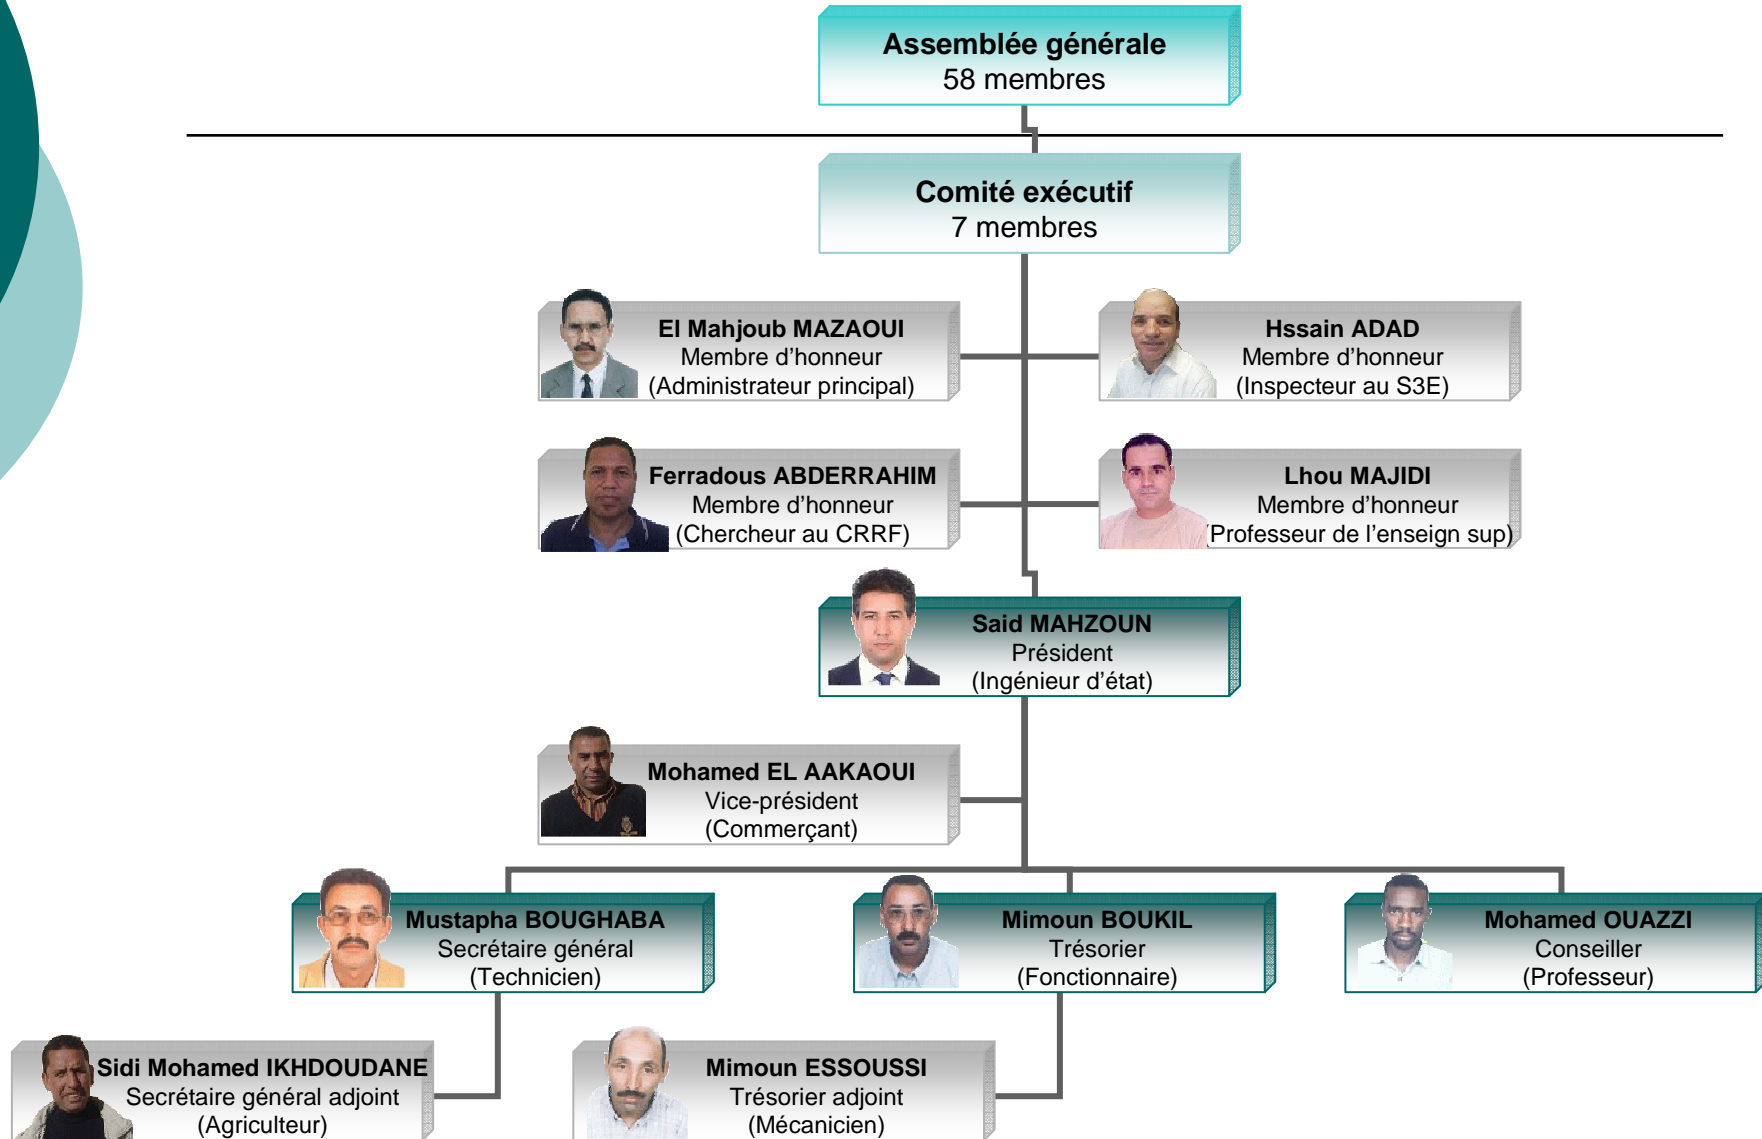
Assemblée générale
58 membres

Comité exécutif
7 membres

El Mahjoub MAZAOUI
Membre d'honneur
(Administrateur principal)

Hssain ADAD
Membre d'honneur
(Inspecteur au S3E)

Ferradous ABDERRAHIM
Membre d'honneur
(Chercheur au CRRF)

Lhou MAJIDI
Membre d'honneur
(Professeur de l'enseign sup)

Said MAHZOUN
Président
(Ingénieur d'état)

Mohamed EL AAKAOUI
Vice-président
(Commerçant)

Mustapha BOUGHABA
Secrétaire général
(Technicien)

Mimoun BOUKIL
Trésorier
(Fonctionnaire)

Mohamed OUAZZI
Conseiller
(Professeur)

Sidi Mohamed IKHDOUDANE
Secrétaire général adjoint
(Agriculteur)

Mimoun ESSOUSSI
Trésorier adjoint
(Mécanicien)